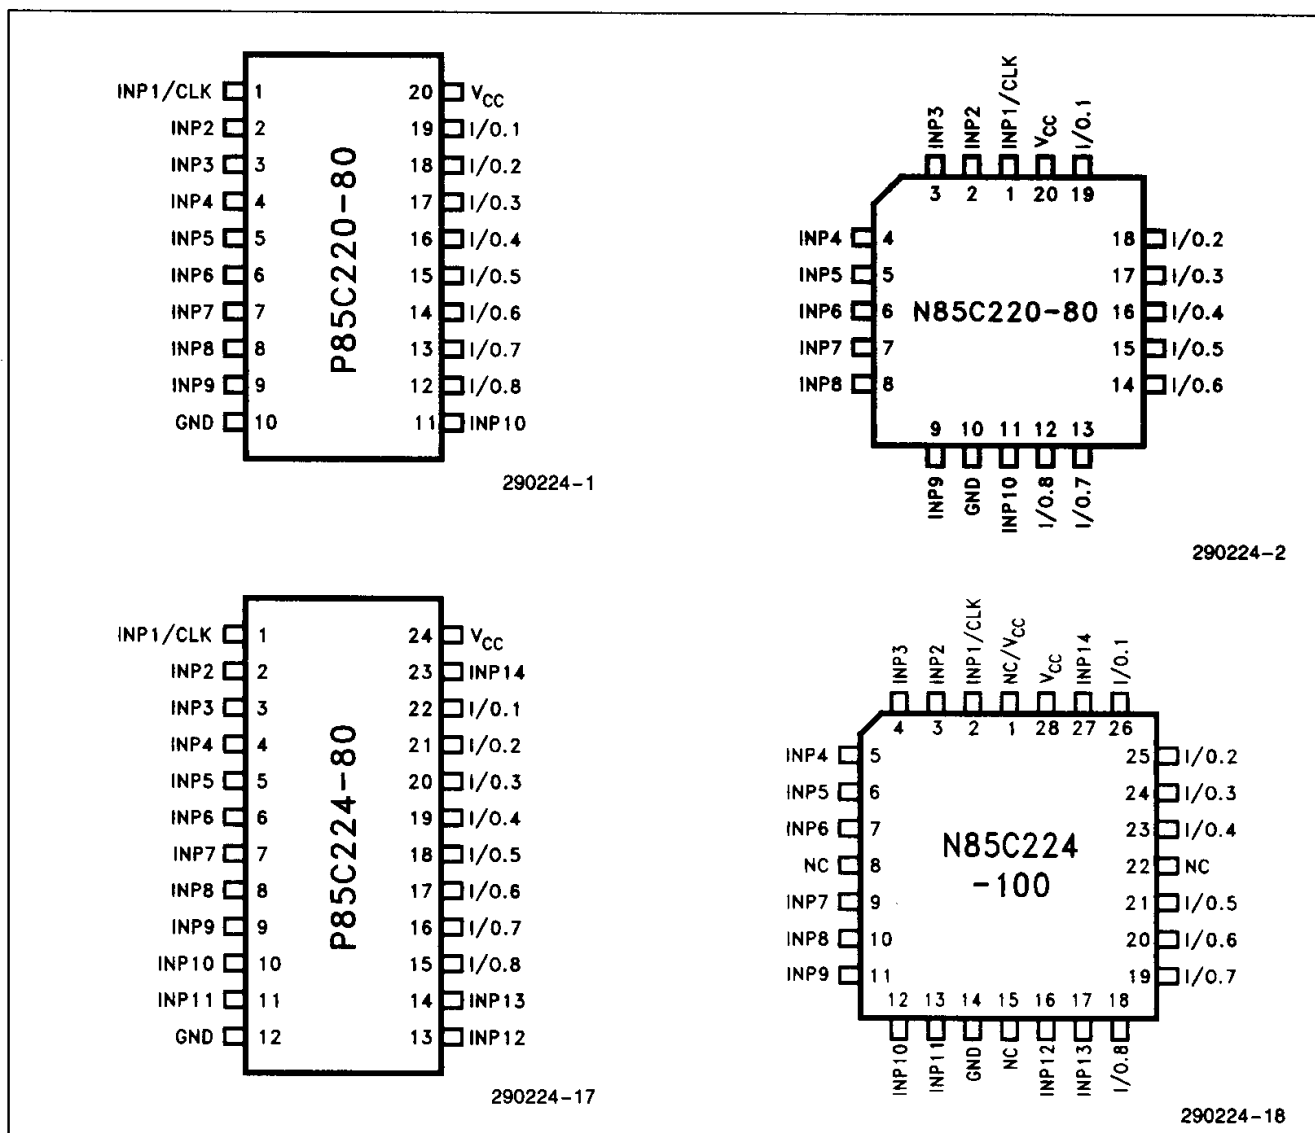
INP1/CLK 1
INP2 2
INP3 3
INP4 4
INP5 5
INP6 6
INP7 7
INP8 8
INP9 9
GND 10

P85C220-80

20 $V_{CC}$
19 I/O.1
18 I/O.2
17 I/O.3
16 I/O.4
15 I/O.5
14 I/O.6
13 I/O.7
12 I/O.8
11 INP10

290224-1

INP3 INP2 INP1/CLK $V_{CC}$ I/O.1
3 2 1 20 19

INP4 4
INP5 5
INP6 6
INP7 7
INP8 8

N85C220-80

18 I/O.2
17 I/O.3
16 I/O.4
15 I/O.5
14 I/O.6

9 10 11 12 13
INP9 GND INP10 I/O.8 I/O.7

290224-2

INP1/CLK 1
INP2 2
INP3 3
INP4 4
INP5 5
INP6 6
INP7 7
INP8 8
INP9 9
INP10 10
INP11 11
GND 12

P85C224-80

24 $V_{CC}$
23 INP14
22 I/O.1
21 I/O.2
20 I/O.3
19 I/O.4
18 I/O.5
17 I/O.6
16 I/O.7
15 I/O.8
14 INP13
13 INP12

290224-17

INP3 INP2 INP1/CLK NC/$V_{CC}$ $V_{CC}$ INP14 I/O.1
4 3 2 1 28 27 26

INP4 5
INP5 6
INP6 7
NC 8
INP7 9
INP8 10
INP9 11

N85C224
-100

25 I/O.2
24 I/O.3
23 I/O.4
22 NC
21 I/O.5
20 I/O.6
19 I/O.7

12 13 14 15 16 17 18
INP10 INP11 GND NC INP12 INP13 I/O.8

290224-18